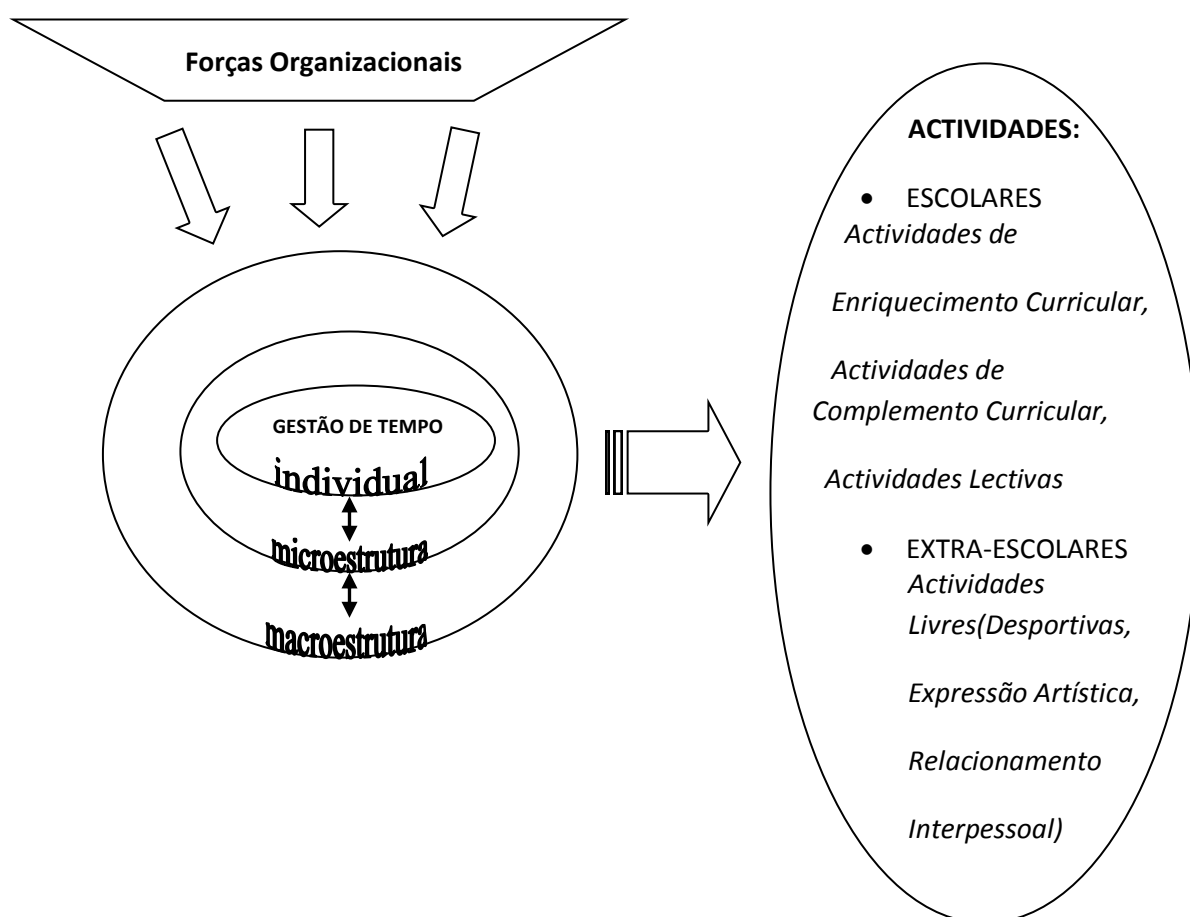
Forças Organizacionais

GESTÃO DE TEMPO

individual

microestrutura

macroestrutura

ACTIVIDADES:

• ESCOLARES
*Actividades de Enriquecimento Curricular,*
*Actividades de Complemento Curricular,*
*Actividades Lectivas*

• EXTRA-ESCOLARES
*Actividades Livres(Desportivas, Expressão Artística, Relacionamento Interpessoal)*